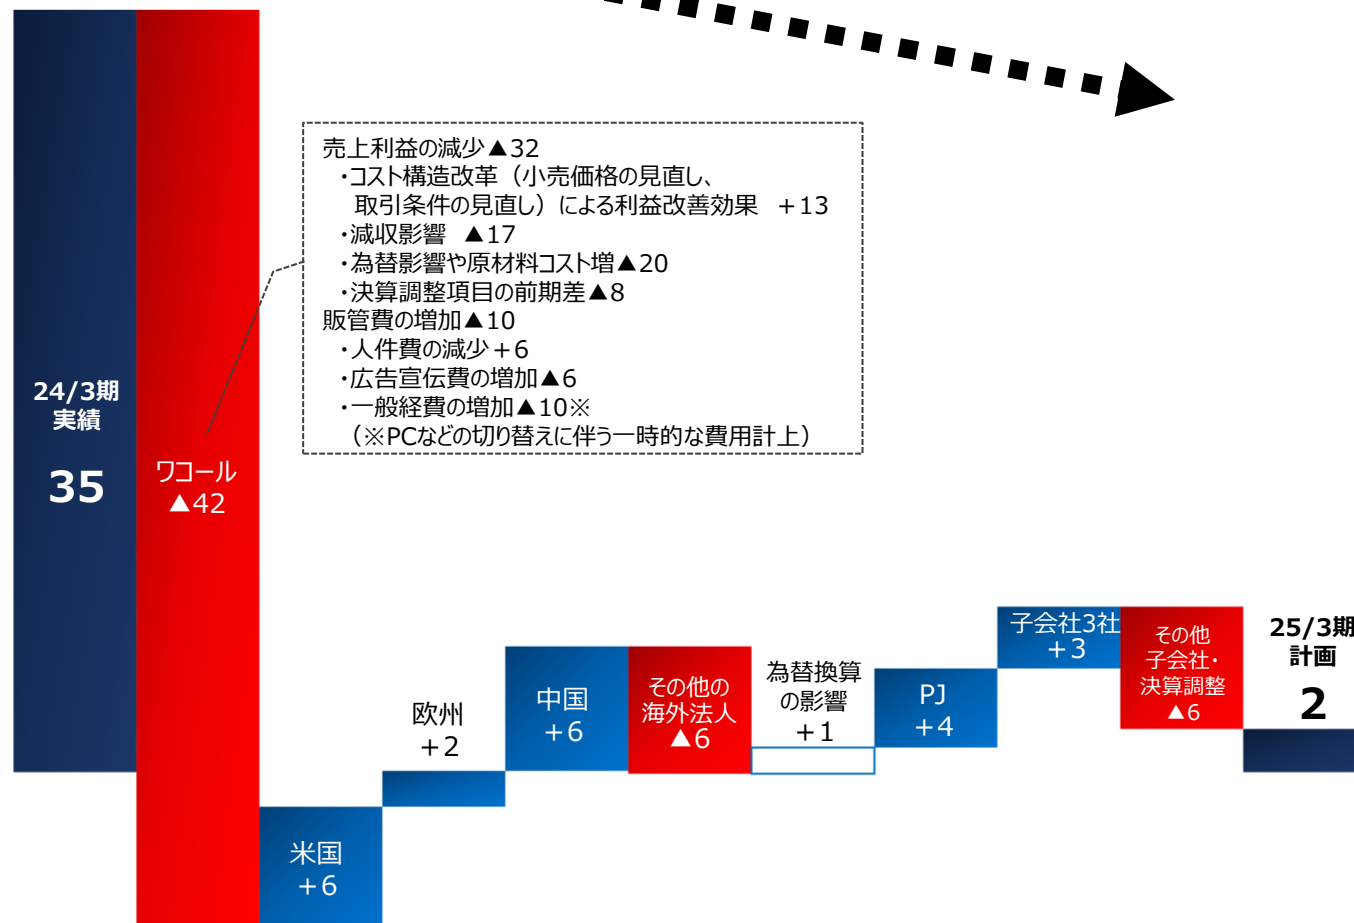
売上利益の減少▲32
・コスト構造改革（小売価格の見直し、取引条件の見直し）による利益改善効果 ＋13
・減収影響 ▲17
・為替影響や原材料コスト増▲20
・決算調整項目の前期差▲8
販管費の増加▲10
・人件費の減少＋6
・広告宣伝費の増加▲6
・一般経費の増加▲10※
（※PCなどの切り替えに伴う一時的な費用計上）

24/3期
実績
35

ワコール
▲42

米国
＋6

欧州
＋2

中国
＋6

その他の
海外法人
▲6

為替換算
の影響
＋1

PJ
＋4

子会社3社
＋3

その他
子会社・
決算調整
▲6

25/3期
計画
2